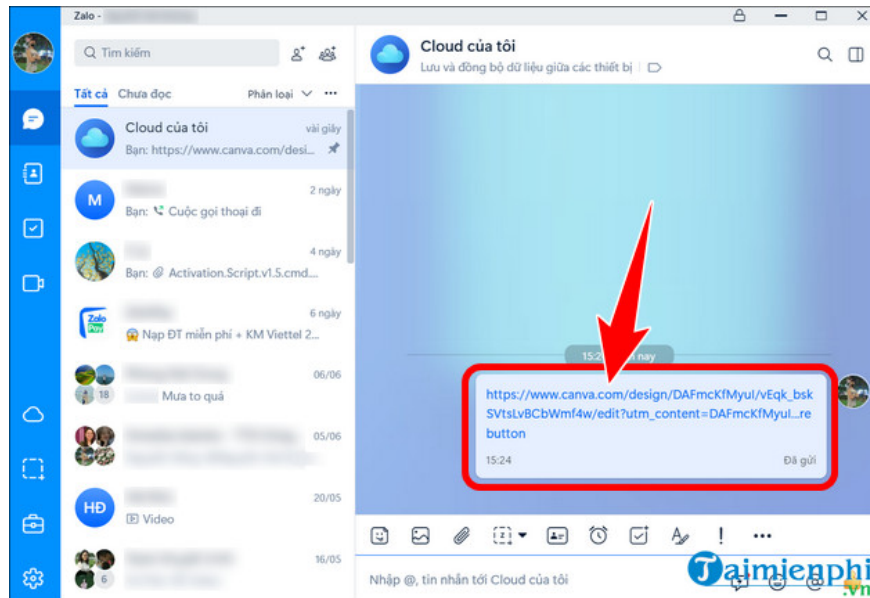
Zalo -

Tìm kiếm

Tất cả Chưa đọc Phân loại

Cloud của tôi vài giây
Bạn: https://www.canva.com/desi...

M 2 ngày
Bạn: Cuộc gọi thoại đi

4 ngày
Bạn: Activation.Script.v1.5.cmd...

Zalo Pay 6 ngày
Nạp ĐT miễn phí + KM Viettel 2...

06/06
18 Mưa to quá

05/06

HĐ 20/05
Video

16/05
6

Cloud của tôi
Lưu và đồng bộ dữ liệu giữa các thiết bị

15:2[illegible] nay

https://www.canva.com/design/DAFmcKfMyul/vEqk_bskSVtsLvBCbWmf4w/edit?utm_content=DAFmcKfMyul...re button
15:24 Đã gửi

Nhập @, tin nhắn tới Cloud của tôi

Taimienphi
.vn